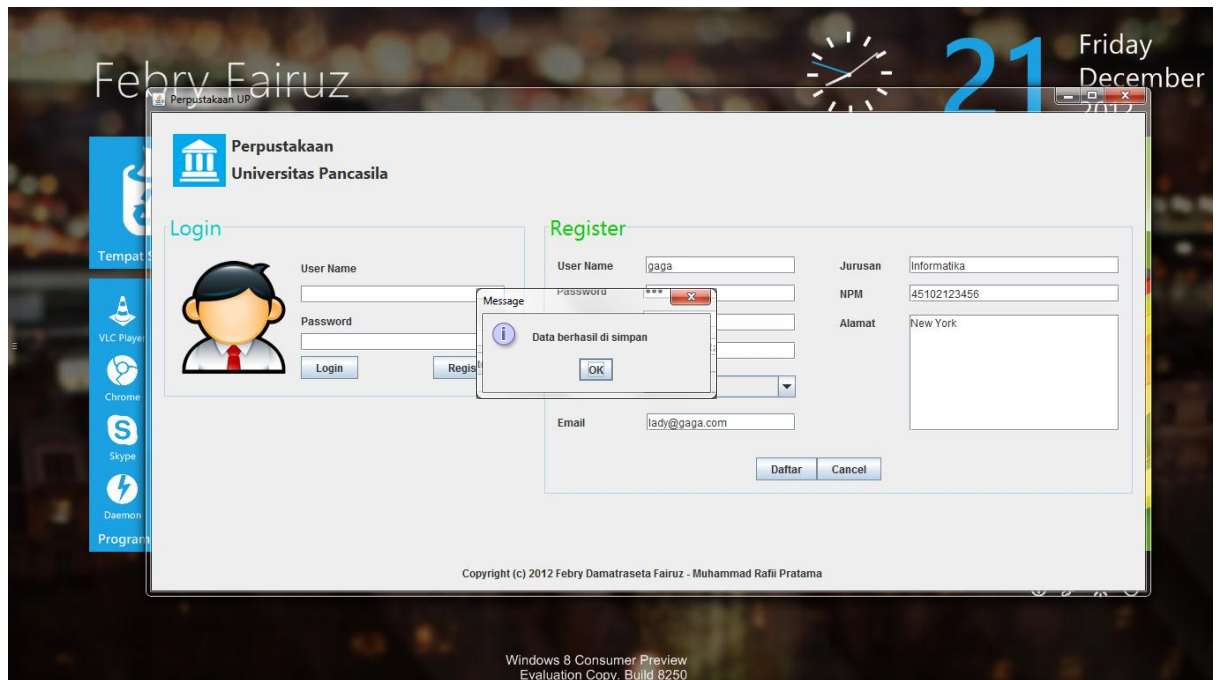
Febry Fairuz

21

Friday

December

Perpustakaan UP

Perpustakaan
Universitas Pancasila

Tempat S

VLC Player

Chrome

Skype

Daemon

Program

Login

User Name

Password

Login

Regis

Register

User Name gaga

Password •••

Email lady@gaga.com

Jurusan Informatika

NPM 45102123456

Alamat New York

Daftar

Cancel

Message

Data berhasil di simpan

OK

Copyright (c) 2012 Febry Damatraseta Fairuz - Muhammad Rafii Pratama

Windows 8 Consumer Preview
Evaluation Copy. Build 8250